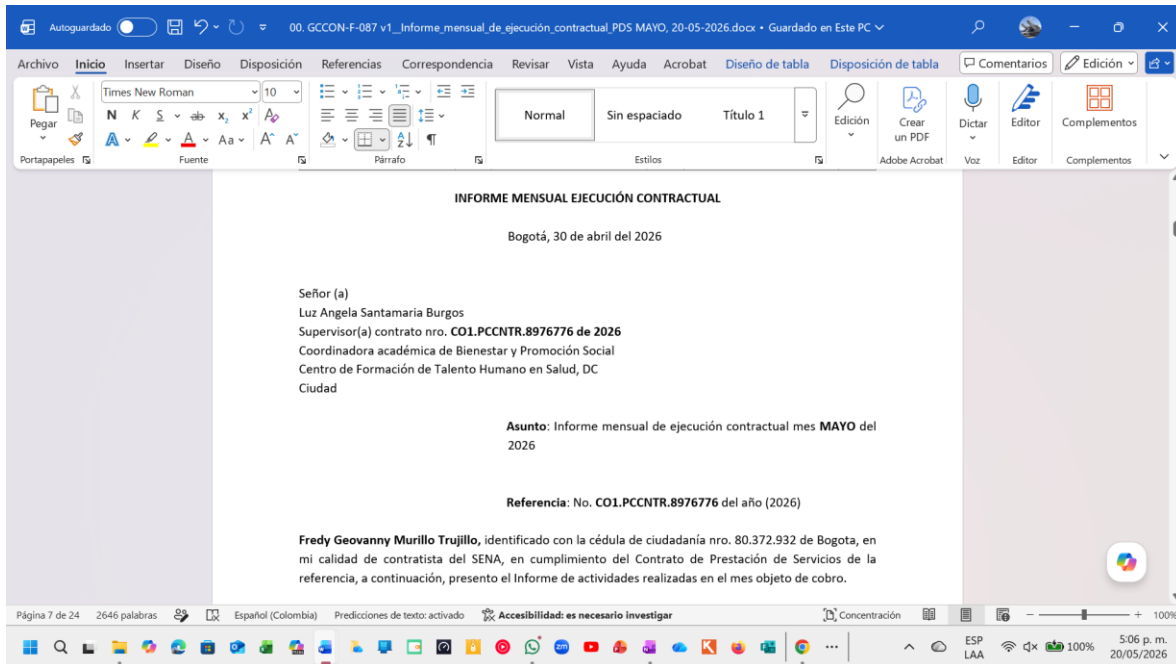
Autoguardado 00. GCCON-F-087 v1_Informe_mensual_de_ejecución_contractual_PDS MAYO, 20-05-2026.docx • Guardado en Este PC

Archivo Inicio Insertar Diseño Disposición Referencias Correspondencia Revisar Vista Ayuda Acrobat Diseño de tabla Disposición de tabla Comentarios Edición

Pegar Times New Roman 10 N K S ab $x_2$ $x^2$ A Aa Normal Sin espaciado Título 1 Edición Crear un PDF Dictar Editor Complementos

Portapapeles Fuente Párrafo Estilos Adobe Acrobat Voz Editor Complementos

INFORME MENSUAL EJECUCIÓN CONTRACTUAL

Bogotá, 30 de abril del 2026

Señor (a)
Luz Angela Santamaria Burgos
Supervisor(a) contrato nro. CO1.PCCNTR.8976776 de 2026
Coordinadora académica de Bienestar y Promoción Social
Centro de Formación de Talento Humano en Salud, DC
Ciudad

Asunto: Informe mensual de ejecución contractual mes MAYO del 2026

Referencia: No. CO1.PCCNTR.8976776 del año (2026)

Fredy Geovanny Murillo Trujillo, identificado con la cédula de ciudadanía nro. 80.372.932 de Bogota, en mi calidad de contratista del SENA, en cumplimiento del Contrato de Prestación de Servicios de la referencia, a continuación, presento el Informe de actividades realizadas en el mes objeto de cobro.

Página 7 de 24 2646 palabras Español (Colombia) Predicciones de texto: activado Accesibilidad: es necesario investigar Concentración 100%

ESP LAA 100% 5:06 p. m. 20/05/2026